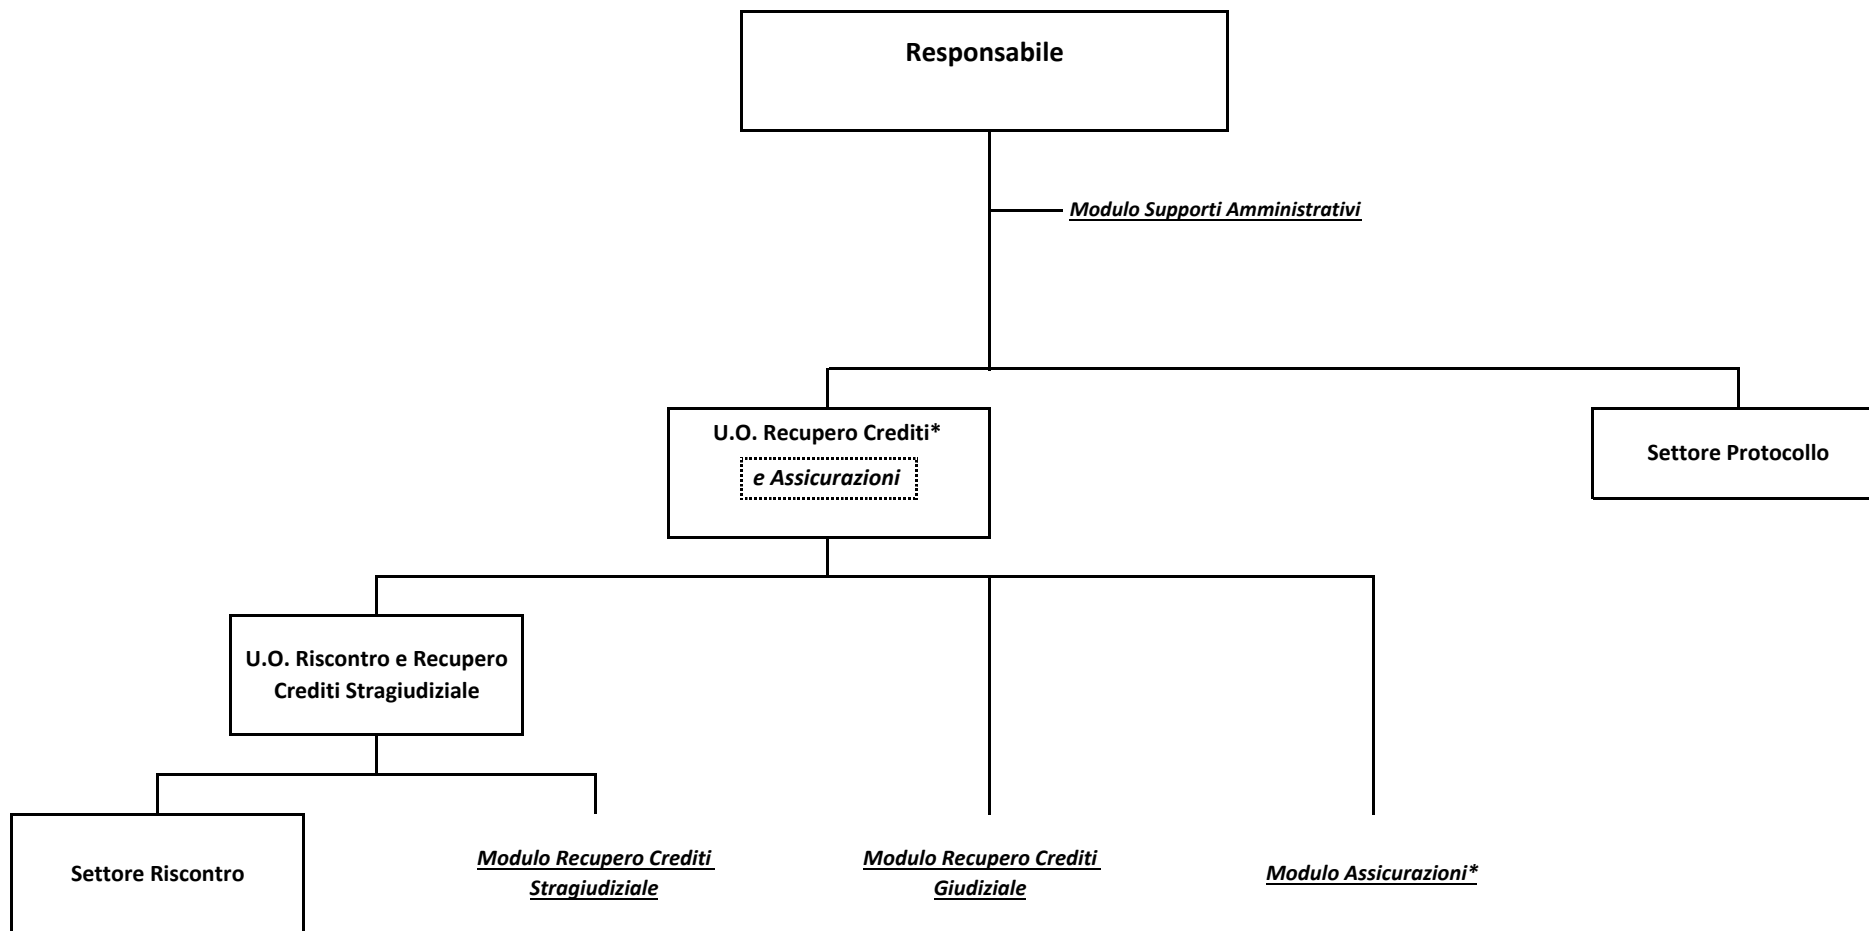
Responsabile

Modulo Supporti Amministrativi

U.O. Recupero Crediti*
e Assicurazioni

Settore Protocollo

U.O. Riscontro e Recupero Crediti Stragiudiziale

Settore Riscontro

Modulo Recupero Crediti Stragiudiziale

Modulo Recupero Crediti Giudiziale

Modulo Assicurazioni*